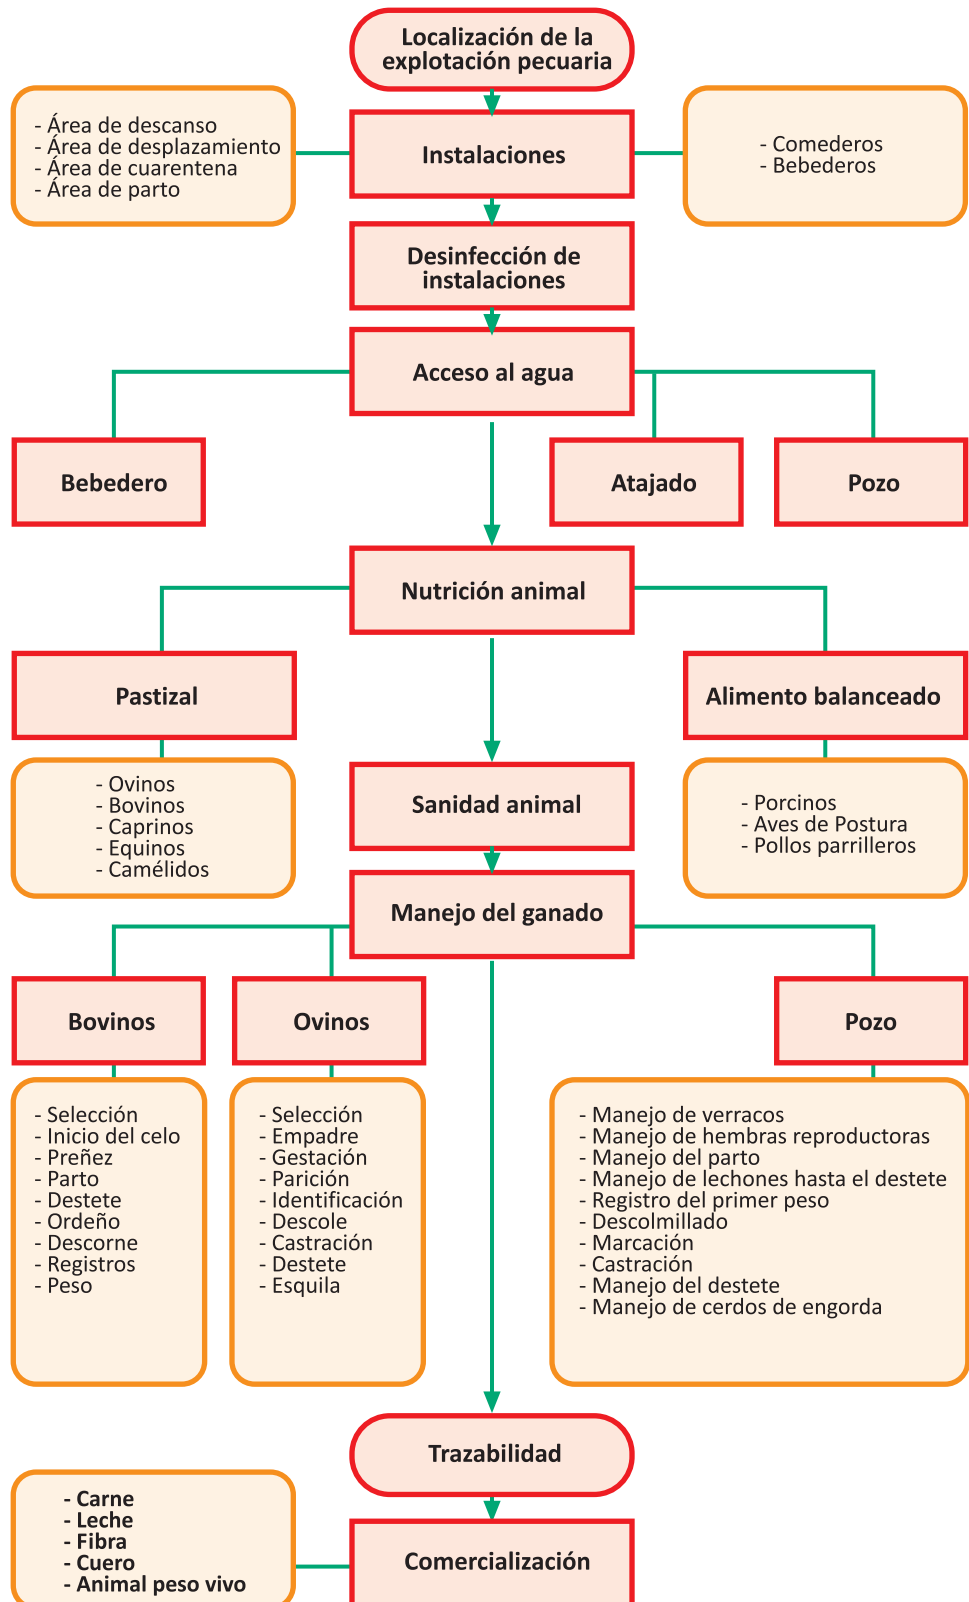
Localización de la explotación pecuaria

- Área de descanso
- Área de desplazamiento
- Área de cuarentena
- Área de parto

Instalaciones

- Comederos
- Bebederos

Desinfección de instalaciones

Acceso al agua

Bebedero

Atajado

Pozo

Nutrición animal

Pastizal

Alimento balanceado

- Ovinos
- Bovinos
- Caprinos
- Equinos
- Camélidos

Sanidad animal

- Porcinos
- Aves de Postura
- Pollos parrilleros

Manejo del ganado

Bovinos

Ovinos

Pozo

- Selección
- Inicio del celo
- Preñez
- Parto
- Destete
- Ordeño
- Descorne
- Registros
- Peso

- Selección
- Empadre
- Gestación
- Parición
- Identificación
- Descole
- Castración
- Destete
- Esquila

- Manejo de verracos
- Manejo de hembras reproductoras
- Manejo del parto
- Manejo de lechones hasta el destete
- Registro del primer peso
- Descolmillado
- Marcación
- Castración
- Manejo del destete
- Manejo de cerdos de engorda

Trazabilidad

- Carne
- Leche
- Fibra
- Cuero
- Animal peso vivo

Comercialización